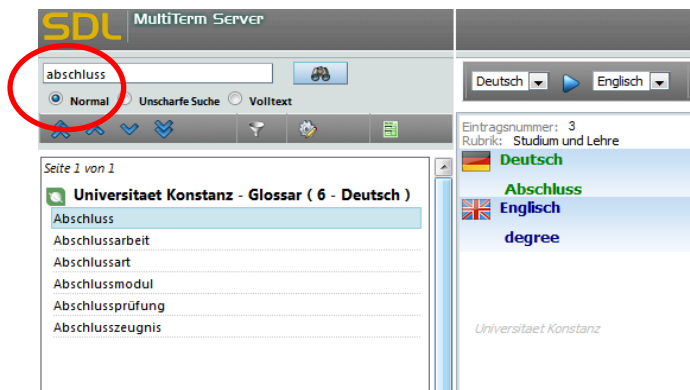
SDL MultiTerm Server

abschluss

Normal Unscharfe Suche Volltext

Deutsch Englisch

Seite 1 von 1

Universitaet Konstanz - Glossar ( 6 - Deutsch )

Abschluss

Abschlussarbeit

Abschlussart

Abschlussmodul

Abschlussprüfung

Abschlusszeugnis

Eintragsnummer: 3
Rubrik: Studium und Lehre

Deutsch

Abschluss

Englisch

degree

Universitaet Konstanz